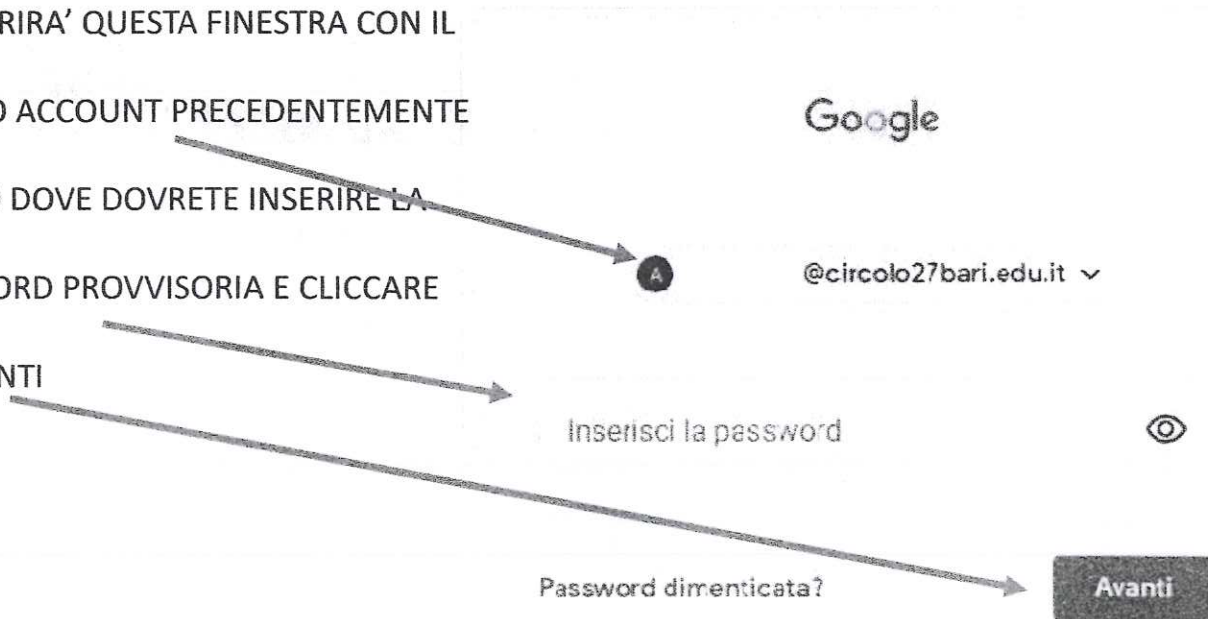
RIRA' QUESTA FINESTRA CON IL

O ACCOUNT PRECEDENTEMENTE

DOVE DOVRETE INSERIRE LA

ORD PROVVISORIA E CLICCARE

NTI

Google

A

@circolo27bari.edu.it

Inserisci la password

Password dimenticata?

Avanti